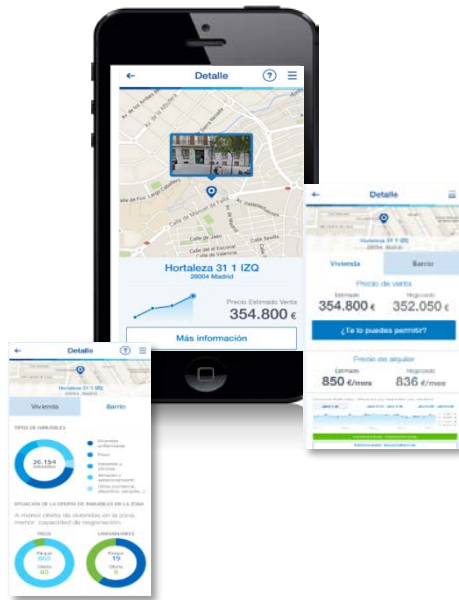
←
Detalle
?
≡

Hortaleza 31 1 IZQ
28004 Madrid

Precio Estimado Venta
354.800 €

Más información

←
Detalle
≡

Hortaleza 31 1 IZQ
28004 Madrid

Vivienda
Barrio

Precio de venta
Estimado
354.800 €
Negociado
352.050 €

¿Te lo puedes permitir?

Precio de alquiler
Estimado
850 €/mes
Negociado
836 €/mes

←
Detalle
?
≡

Hortaleza 31 1 IZQ
28004 Madrid

Vivienda
Barrio

TIPOS DE INMUEBLES

20.154

Pisos

SITUACIÓN DE LA OFERTA DE INMUEBLES EN LA ZONA

A menor oferta de viviendas en la zona, menor capacidad de negociación.

PISOS
UNIFAMILIARES
Parque
19
Oferta
0